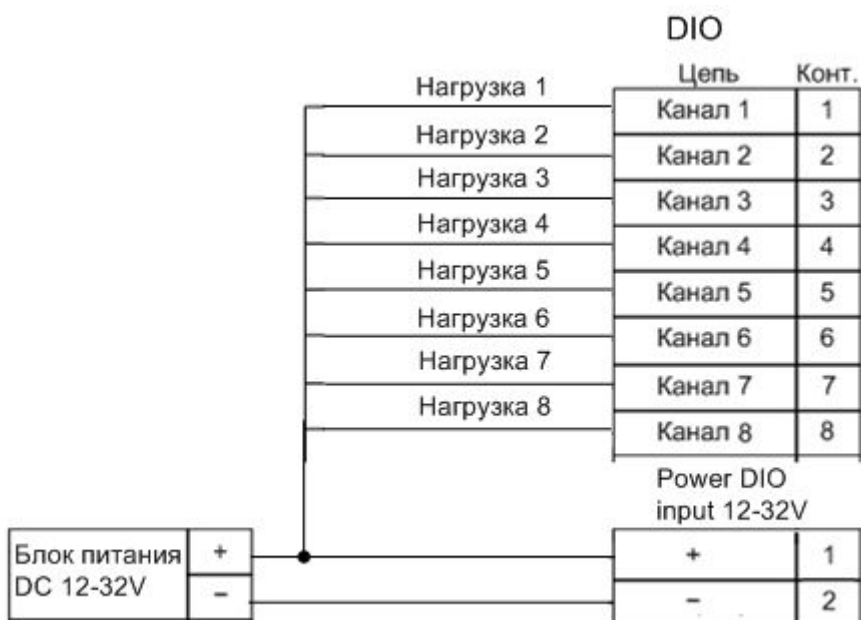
DIO

| Цепь | Конт. |
|---|---|
| Канал 1 | 1 |
| Канал 2 | 2 |
| Канал 3 | 3 |
| Канал 4 | 4 |
| Канал 5 | 5 |
| Канал 6 | 6 |
| Канал 7 | 7 |
| Канал 8 | 8 |

Нагрузка 1
Нагрузка 2
Нагрузка 3
Нагрузка 4
Нагрузка 5
Нагрузка 6
Нагрузка 7
Нагрузка 8

Power DIO input 12-32V

| + | 1 |
|---|---|
| − | 2 |

| Блок питания DC 12-32V | + |
|---|---|
| | − |